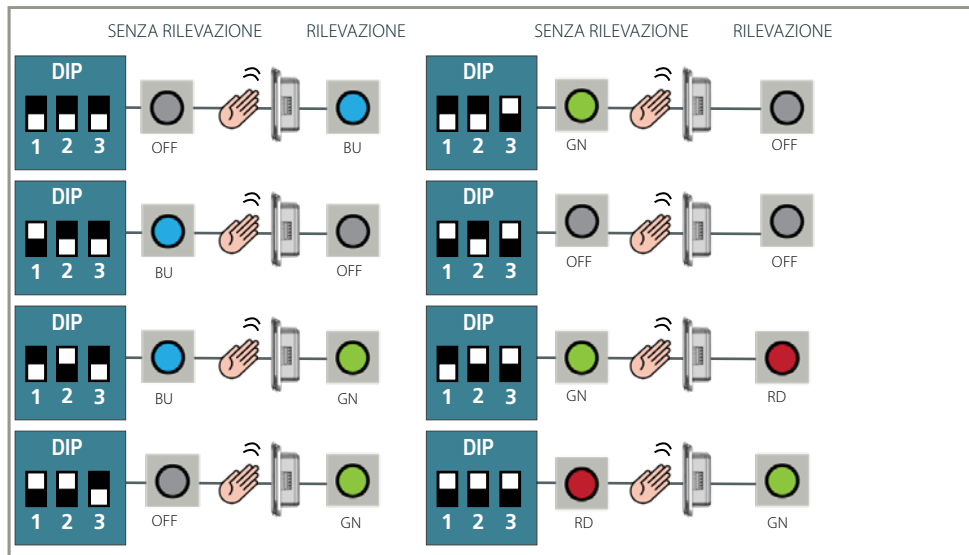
SENZA RILEVAZIONE RILEVAZIONE

DIP 1 2 3 OFF BU

DIP 1 2 3 BU OFF

DIP 1 2 3 BU GN

DIP 1 2 3 OFF GN

SENZA RILEVAZIONE RILEVAZIONE

DIP 1 2 3 GN OFF

DIP 1 2 3 OFF OFF

DIP 1 2 3 GN RD

DIP 1 2 3 RD GN